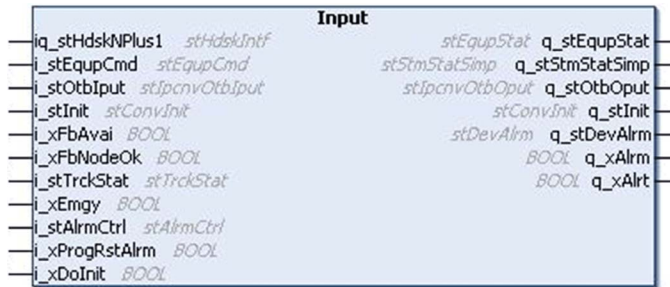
Input

iq_stHdskNPlus1 stHdskIntf
i_stEqupCmd stEqupCmd
i_stOtbIput stIpcnvOtbIput
i_stInit stConvInit
i_xFbAvai BOOL
i_xFbNodeOk BOOL
i_stTrckStat stTrckStat
i_xEmgy BOOL
i_stAlrmCtrl stAlrmCtrl
i_xProgRstAlrm BOOL
i_xDoInit BOOL

stEqupStat q_stEqupStat
stStmStatSimp q_stStmStatSimp
stIpcnvOtbOput q_stOtbOput
stConvInit q_stInit
stDevAlrm q_stDevAlrm
BOOL q_xAlrm
BOOL q_xAlrt